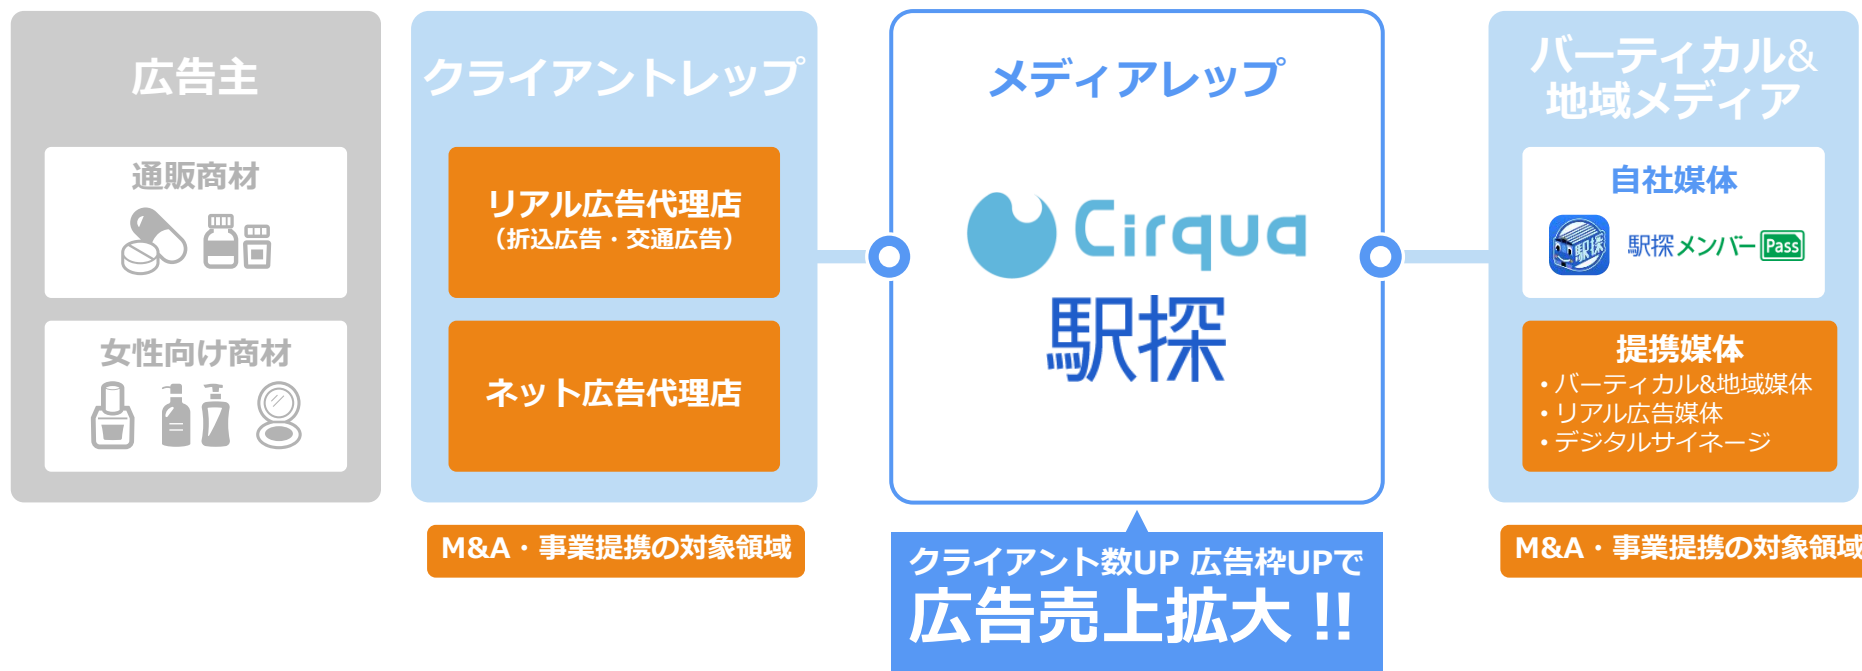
広告主

通販商材

女性向け商材

クライアントレップ

リアル広告代理店
（折込広告・交通広告）

ネット広告代理店

M&A・事業提携の対象領域

メディアレップ

Cirqua

駅探

クライアント数UP 広告枠UPで
広告売上拡大 !!

バーティカル&
地域メディア

自社媒体

駅探

駅探メンバーPass

提携媒体
・バーティカル&地域媒体
・リアル広告媒体
・デジタルサイネージ

M&A・事業提携の対象領域